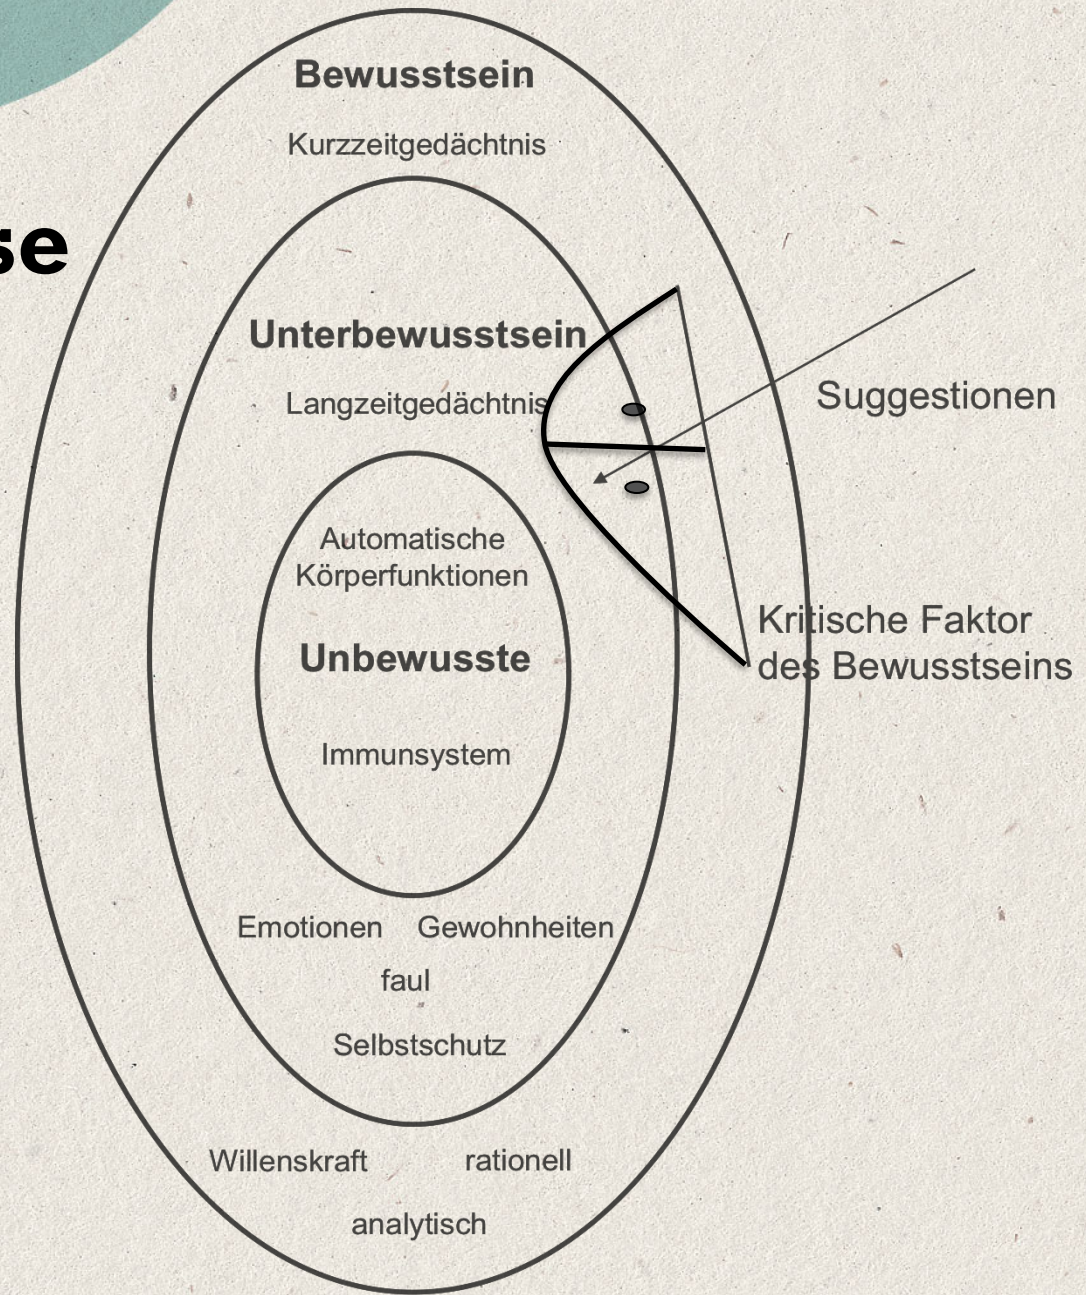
se

Bewusstsein

Kurzzeitgedächtnis

Unterbewusstsein

Langzeitgedächtnis

Suggestionen

Automatische Körperfunktionen

Unbewusste

Kritische Faktor des Bewusstseins

Immunsystem

Emotionen Gewohnheiten

faul

Selbstschutz

Willenskraft rationell

analytisch